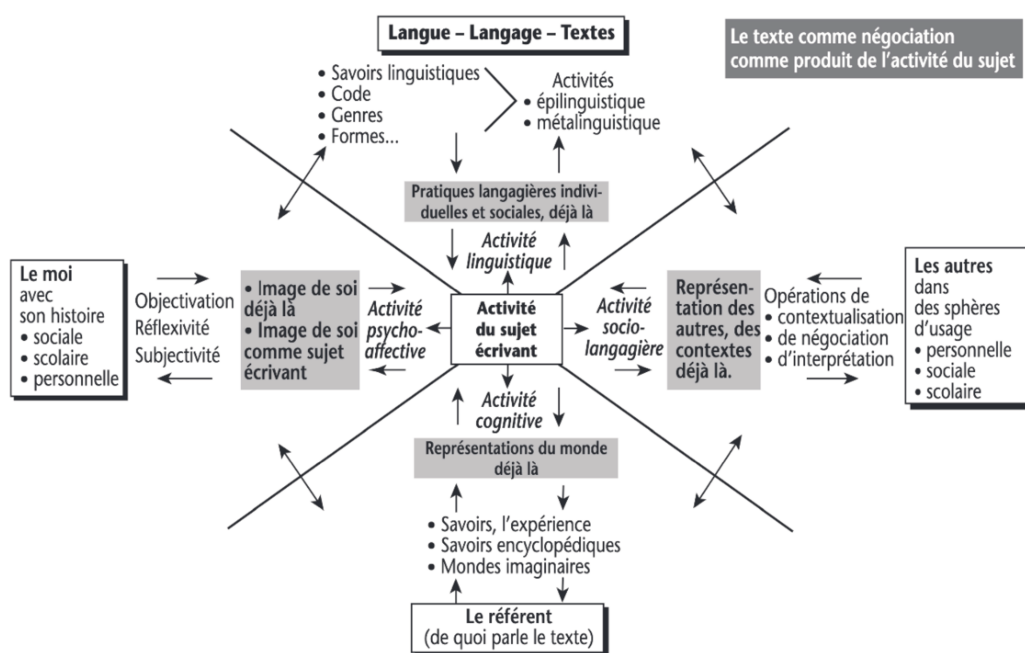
Langue – Langage – Textes

Le texte comme négociation comme produit de l'activité du sujet

• Savoirs linguistiques
• Code
• Genres
• Formes...

Activités
• épilinguistique
• métalinguistique

Pratiques langagières individuelles et sociales, déjà là

Activité linguistique

Le moi
avec
son histoire
• sociale
• scolaire
• personnelle

Objectivation
Réflexivité
Subjectivité

• Image de soi déjà là
• Image de soi comme sujet écrivant

Activité psycho-affective

Activité du sujet écrivant

Activité socio-langagière

Représentation des autres, des contextes déjà là.

Opérations de
• contextualisation
• de négociation
• d'interprétation

Les autres
dans
des sphères d'usage
• personnelle
• sociale
• scolaire

Activité cognitive

Représentations du monde déjà là

• Savoirs, l'expérience
• Savoirs encyclopédiques
• Mondes imaginaires

Le référent
(de quoi parle le texte)